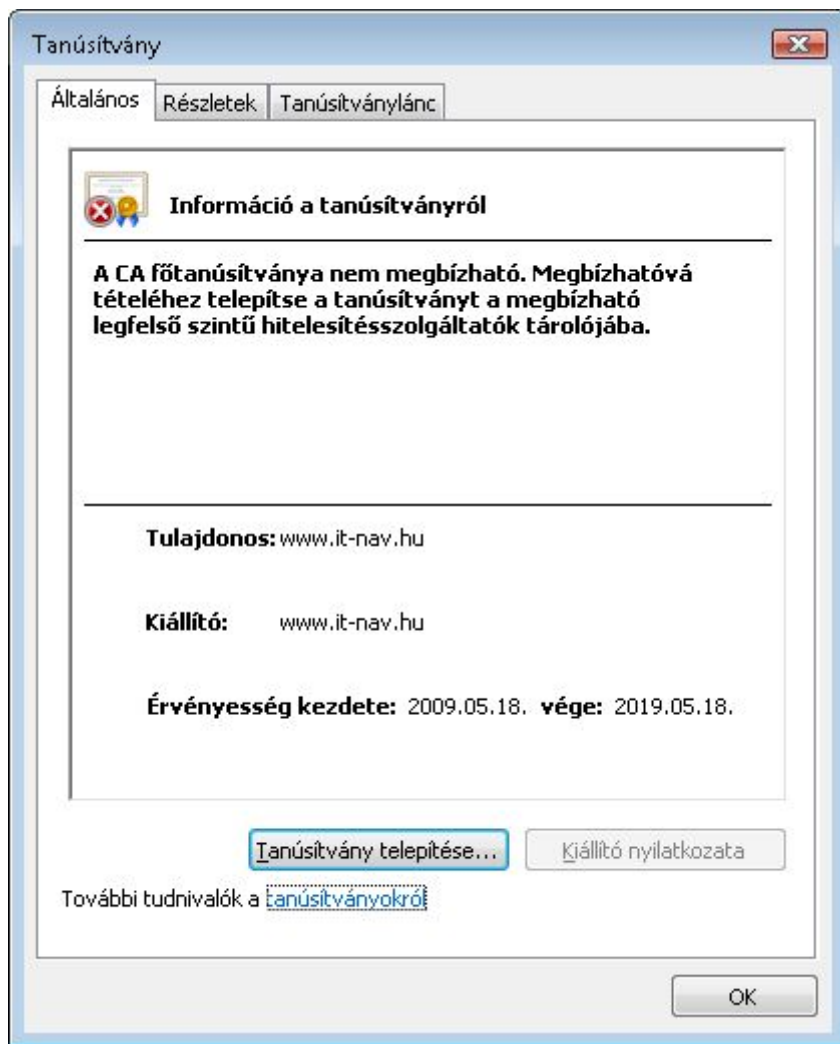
Tanúsítvány

Általános | Részletek | Tanúsítványlánc

Információ a tanúsítványról

A CA főtanúsítványa nem megbízható. Megbízhatóvá tételéhez telepítse a tanúsítványt a megbízható legfelső szintű hitelesítésszolgáltatók tárolójába.

Tulajdonos: www.it-nav.hu

Kiállító: www.it-nav.hu

Érvényesség kezdete: 2009.05.18. vége: 2019.05.18.

Tanúsítvány telepítése...

Kiállító nyilatkozata

További tudnivalók a tanúsítványokról

OK